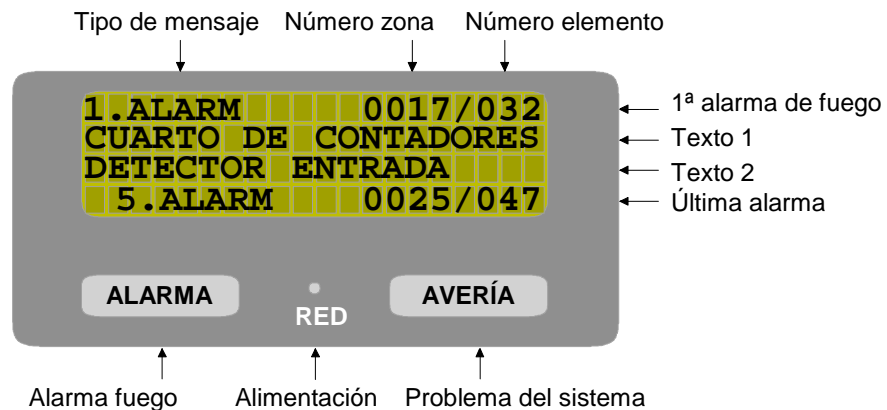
Tipo de mensaje Número zona Número elemento

1.ALARM 0017/032
CUARTO DE CONTADORES
DETECTOR ENTRADA
5.ALARM 0025/047

1ª alarma de fuego
Texto 1
Texto 2
Última alarma

ALARMA
RED
AVERÍA

Alarma fuego Alimentación Problema del sistema